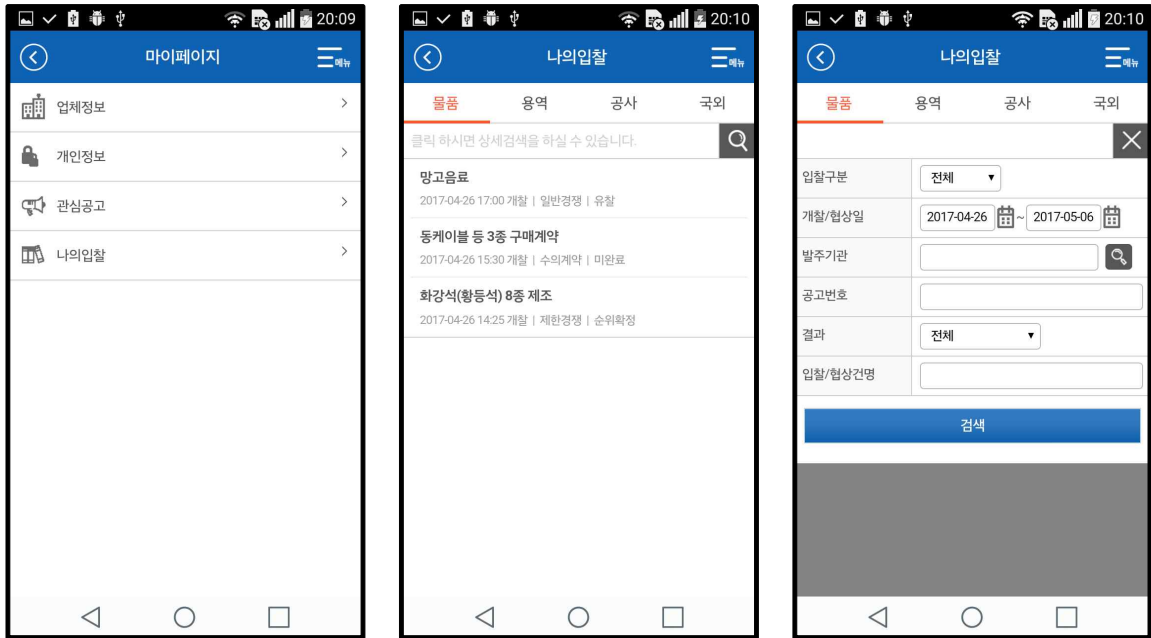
20:09

마이페이지

메뉴

업체정보

개인정보

관심공고

나의입찰

20:10

나의입찰

메뉴

물품 | 용역 | 공사 | 국외

클릭 하시면 상세검색을 하실 수 있습니다.

망고음료
2017-04-26 17:00 개찰 | 일반경쟁 | 유찰

동케이블 등 3종 구매계약
2017-04-26 15:30 개찰 | 수의계약 | 미완료

화강석(황등석) 8종 제조
2017-04-26 14:25 개찰 | 제한경쟁 | 순위확정

20:10

나의입찰

메뉴

물품 | 용역 | 공사 | 국외

| 입찰구분 | 전체 |
|---|---|
| 개찰/협상일 | 2017-04-26 ~ 2017-05-06 |
| 발주기관 | |
| 공고번호 | |
| 결과 | 전체 |
| 입찰/협상건명 | |

검색